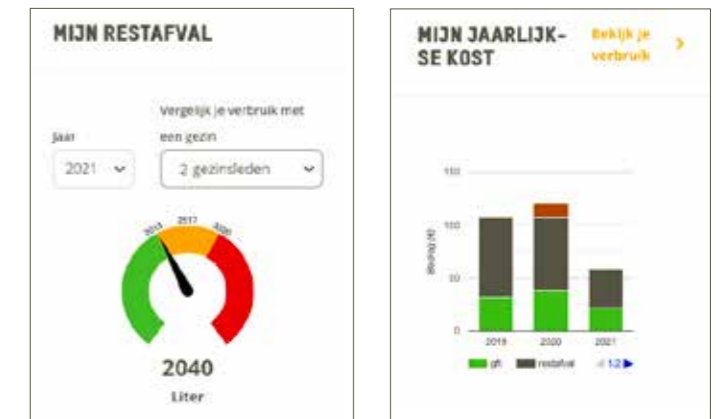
MIJN RESTAFVAL

Jaar

2021

Vergelijk je verbruik met een gezin

2 gezinsleden

1013

2517

3020

2040

Liter

MIJN JAARLIJKSE KOST

Bekijk je verbruik

150

100

50

0

Bedrag (€)

2019

2020

2021

gft

restafval

1/2